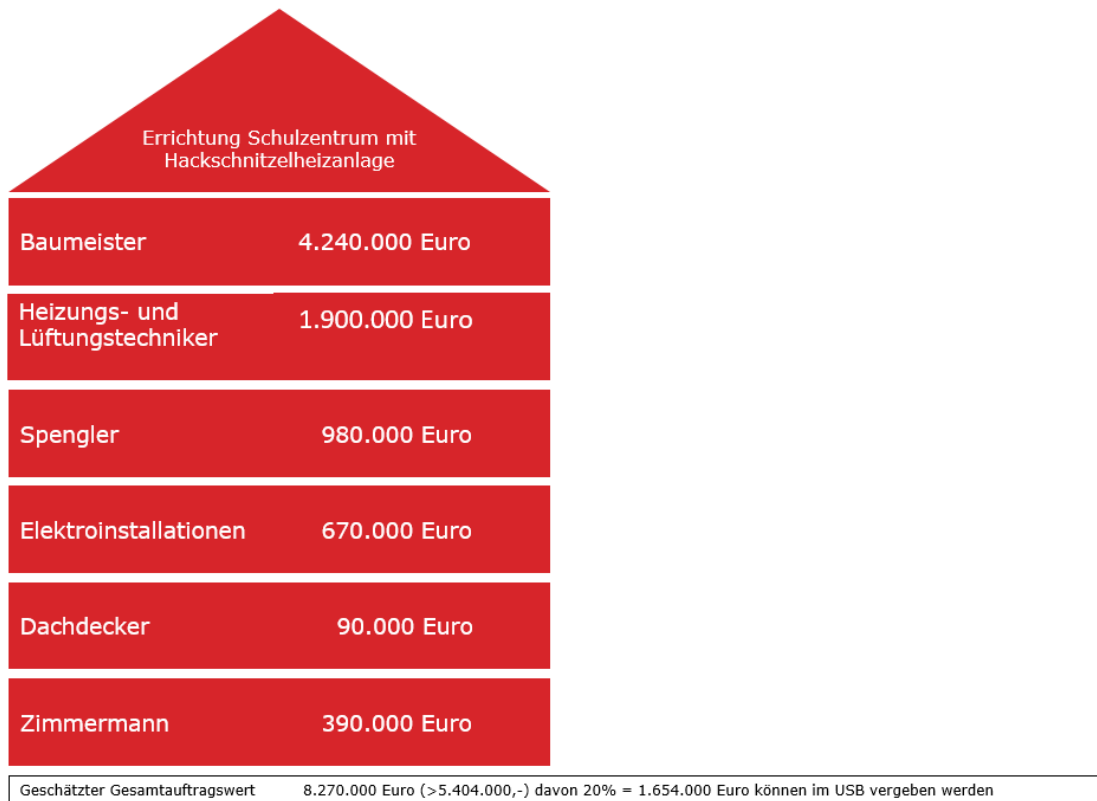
Errichtung Schulzentrum mit Hackschnitzelheizanlage

| | |
|---|---|
| Baumeister | 4.240.000 Euro |
| Heizungs- und Lüftungstechniker | 1.900.000 Euro |
| Spengler | 980.000 Euro |
| Elektroinstallationen | 670.000 Euro |
| Dachdecker | 90.000 Euro |
| Zimmermann | 390.000 Euro |

Geschätzter Gesamtauftragswert 8.270.000 Euro (>5.404.000,-) davon 20% = 1.654.000 Euro können im USB vergeben werden